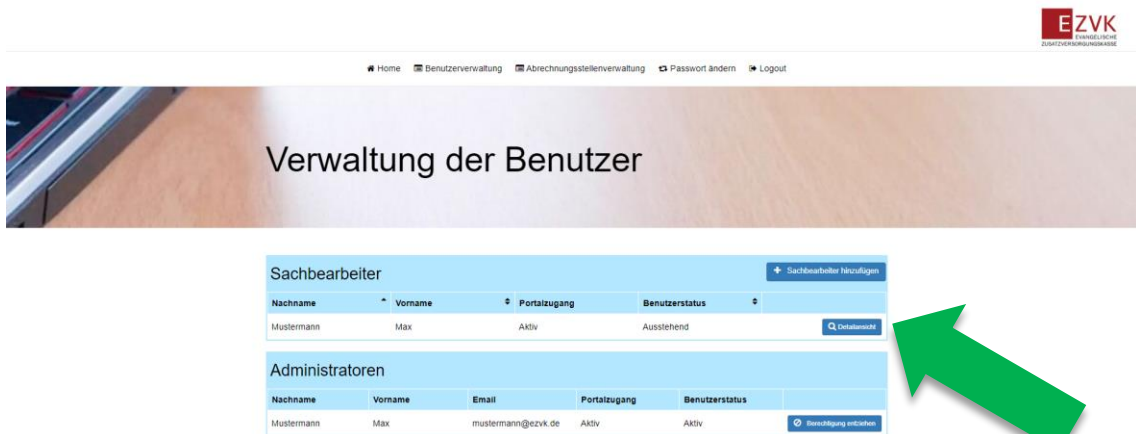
EZVK
EVANGELISCHE
ZUSATZVERSORGUNGSKASSE

Home Benutzerverwaltung Abrechnungsstellenverwaltung Passwort ändern Logout

Verwaltung der Benutzer

Sachbearbeiter

+ Sachbearbeiter hinzufügen

| Nachname | Vorname | Portalzugang | Benutzerstatus | |
|---|---|---|---|---|
| Mustermann | Max | Aktiv | Ausstehend | Detailansicht |

Administratoren

| Nachname | Vorname | Email | Portalzugang | Benutzerstatus | |
|---|---|---|---|---|---|
| Mustermann | Max | mustermann@ezvk.de | Aktiv | Aktiv | Berechtigung entziehen |